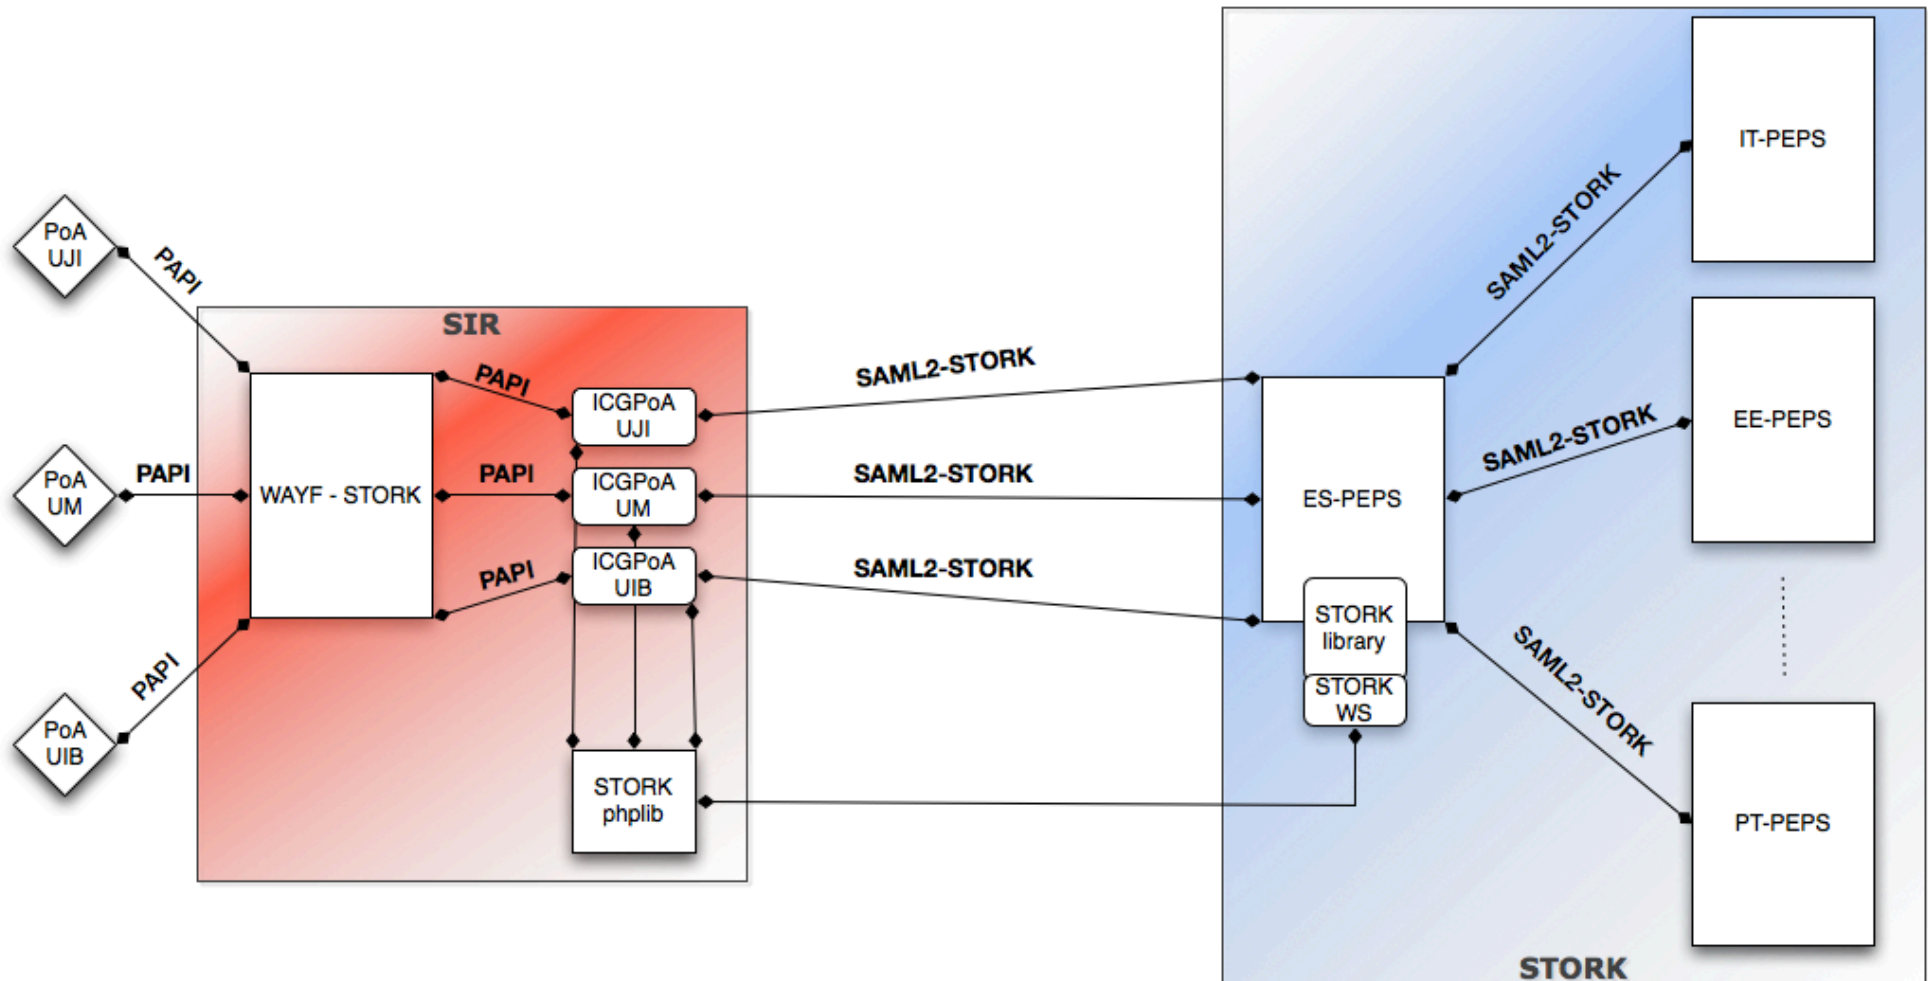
PoA UJI

PAPI

SIR

PAPI

ICGPoA UJI

SAML2-STORK

SAML2-STORK

IT-PEPS

PoA UM

PAPI

WAYF - STORK

PAPI

ICGPoA UM

SAML2-STORK

ES-PEPS

SAML2-STORK

EE-PEPS

PAPI

ICGPoA UIB

SAML2-STORK

STORK library

STORK WS

PoA UIB

PAPI

STORK phplib

SAML2-STORK

PT-PEPS

STORK